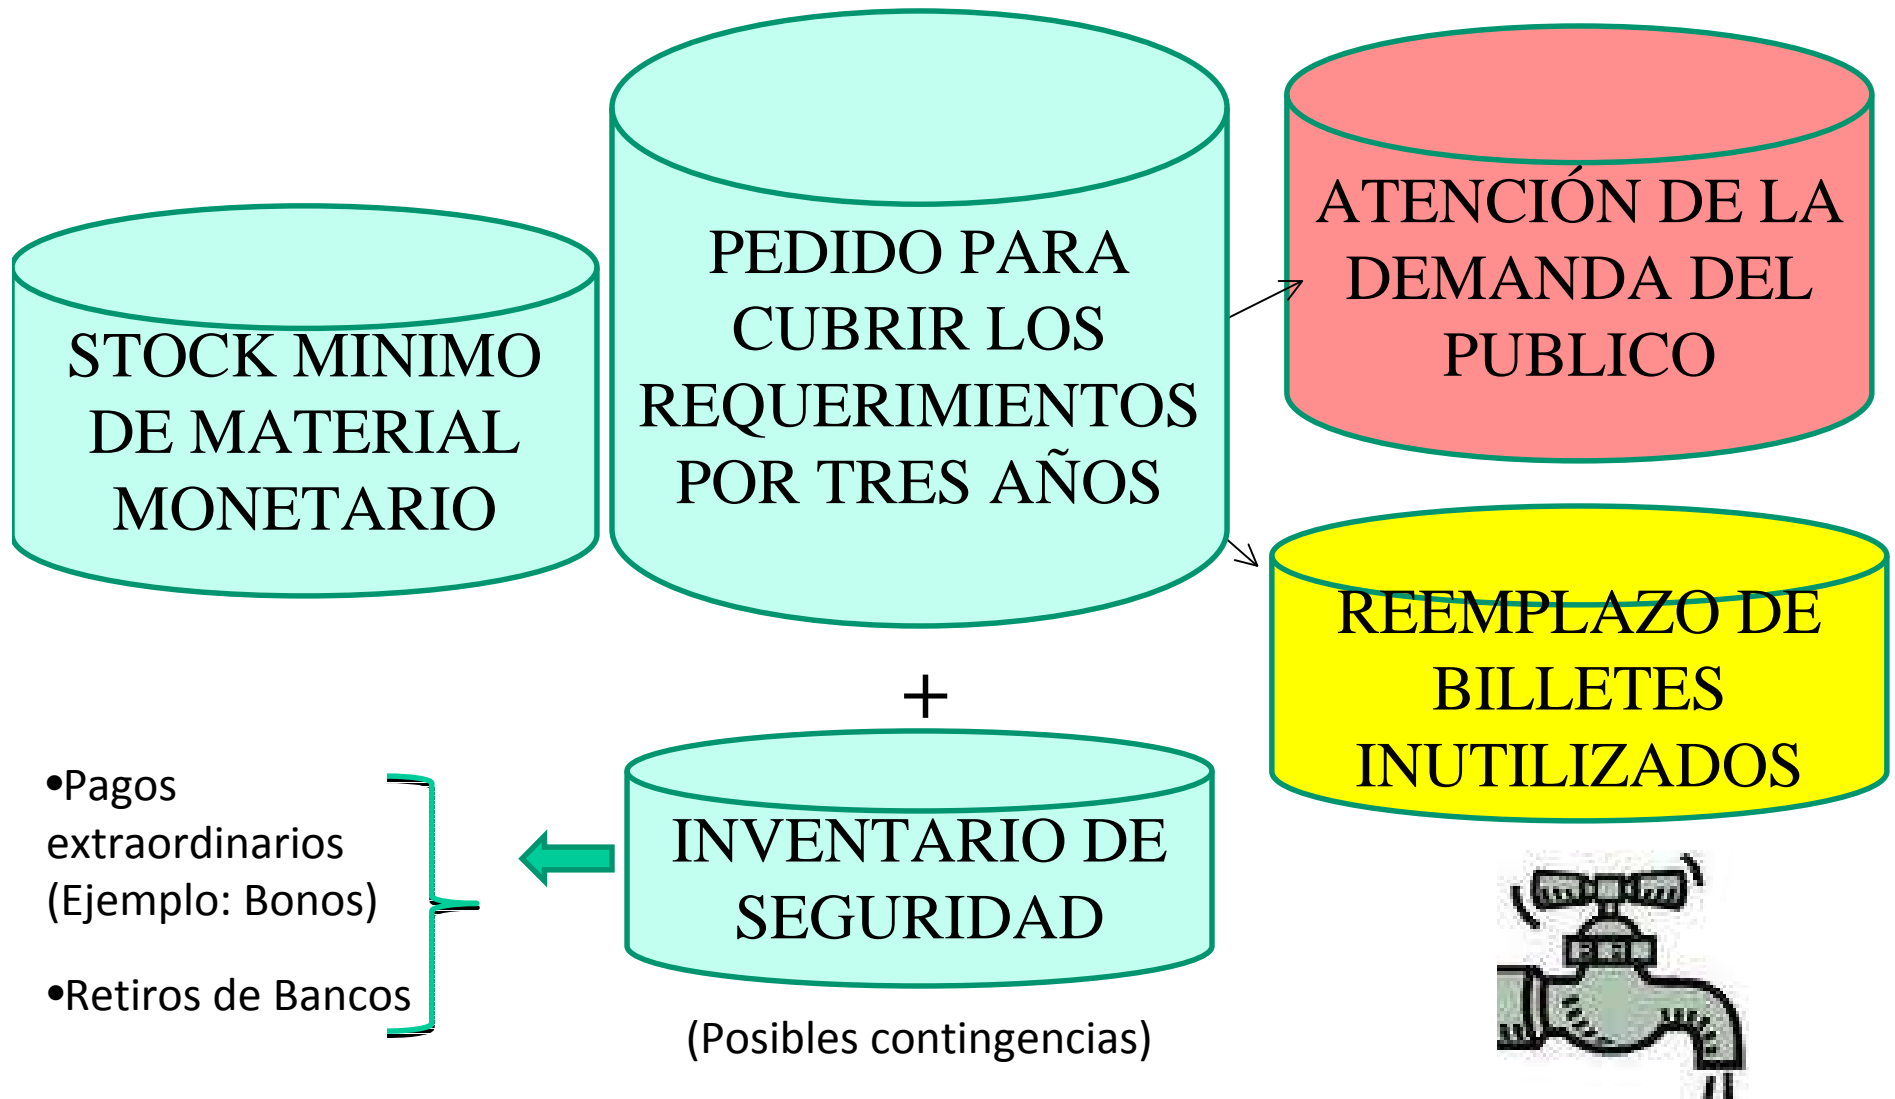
STOCK MINIMO DE MATERIAL MONETARIO

PEDIDO PARA CUBRIR LOS REQUERIMIENTOS POR TRES AÑOS

ATENCIÓN DE LA DEMANDA DEL PUBLICO

REEMPLAZO DE BILLETES INUTILIZADOS

+

•Pagos extraordinarios (Ejemplo: Bonos)

•Retiros de Bancos

INVENTARIO DE SEGURIDAD

(Posibles contingencias)